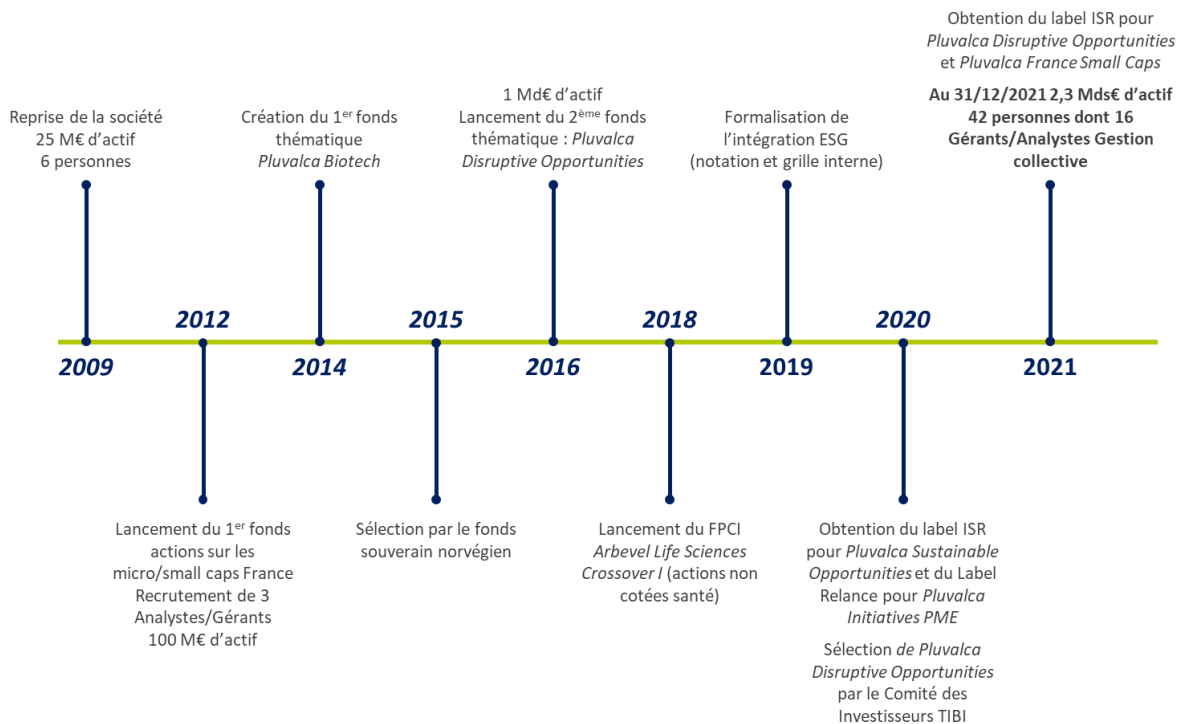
Reprise de la société
25 M€ d'actif
6 personnes

2009

2012

Lancement du 1$^{er}$ fonds actions sur les micro/small caps France
Recrutement de 3 Analystes/Gérants
100 M€ d'actif

Création du 1$^{er}$ fonds thématique *Pluvalca Biotech*

2014

2015

Sélection par le fonds souverain norvégien

1 Md€ d'actif
Lancement du 2$^{ème}$ fonds thématique : *Pluvalca Disruptive Opportunities*

2016

2018

Lancement du FPCI *Arbevel Life Sciences Crossover I* (actions non cotées santé)

Formalisation de l'intégration ESG (notation et grille interne)

2019

2020

Obtention du label ISR pour *Pluvalca Sustainable Opportunities* et du Label Relance pour *Pluvalca Initiatives PME*

Sélection *de Pluvalca Disruptive Opportunities* par le Comité des Investisseurs TIBI

Obtention du label ISR pour *Pluvalca Disruptive Opportunities* et *Pluvalca France Small Caps*

**Au 31/12/2021 2,3 Mds€ d'actif**
**42 personnes dont 16 Gérants/Analystes Gestion collective**

2021